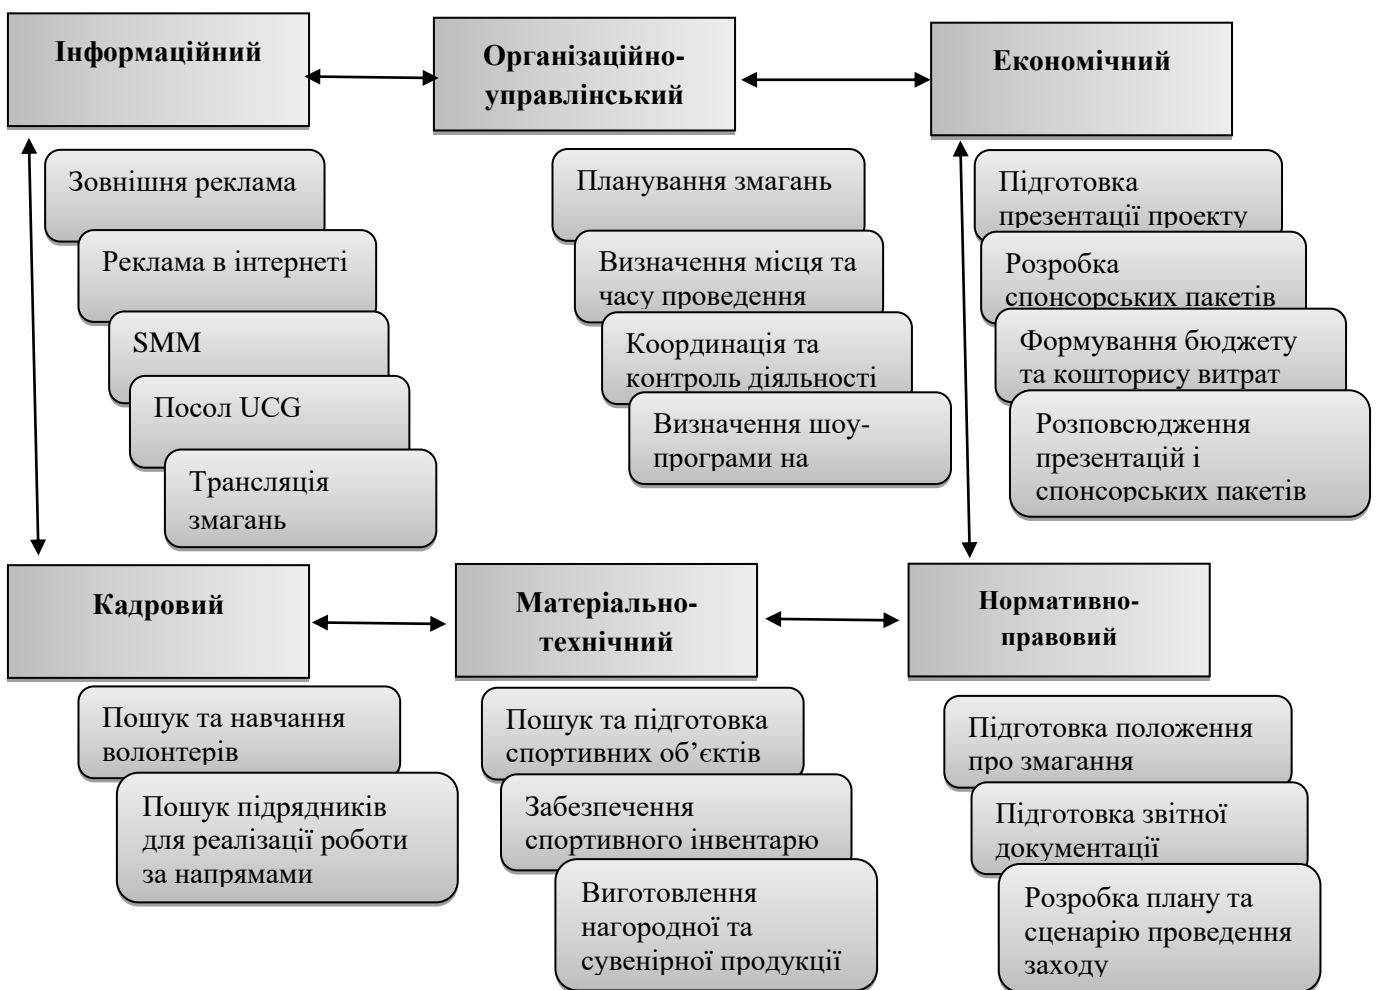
Інформаційний

Організаційно-управлінський

Економічний

Зовнішня реклама

Реклама в інтернеті

SMM

Посол UCG

Трансляція змагань

Планування змагань

Визначення місця та часу проведення

Координація та контроль діяльності

Визначення шоу-програми на

Підготовка презентації проекту

Розробка спонсорських пакетів

Формування бюджету та кошторису витрат

Розповсюдження презентацій і спонсорських пакетів

Кадровий

Матеріально-технічний

Нормативно-правовий

Пошук та навчання волонтерів

Пошук підрядників для реалізації роботи за напрямами

Пошук та підготовка спортивних об’єктів

Забезпечення спортивного інвентарю

Виготовлення нагородної та сувенірної продукції

Підготовка положення про змагання

Підготовка звітної документації

Розробка плану та сценарію проведення заходу